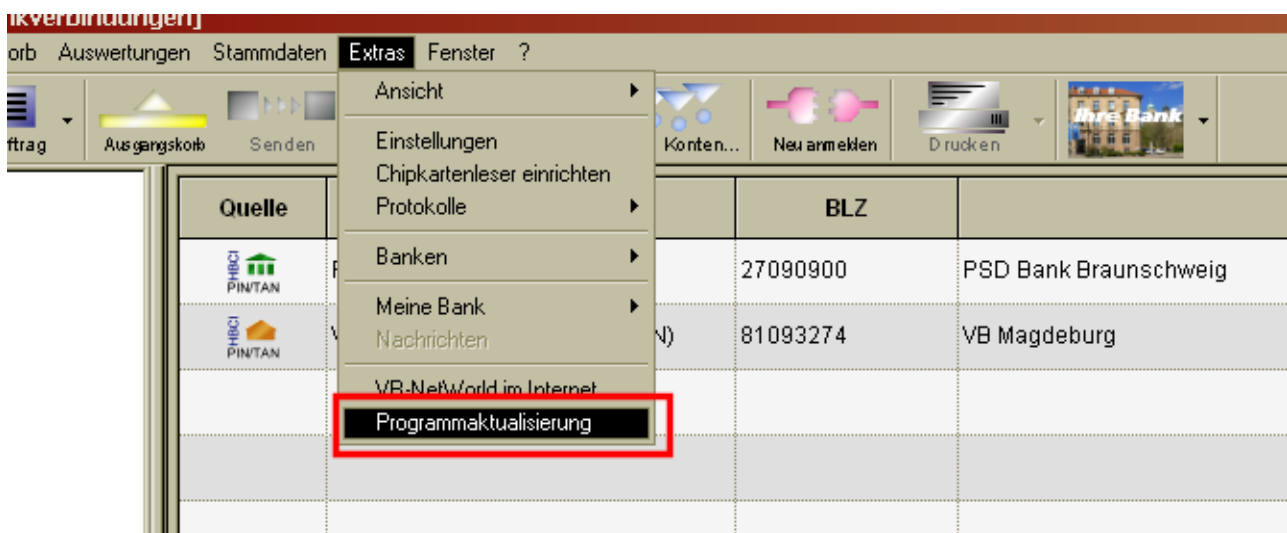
kverbindungen]

orb Auswertungen Stammdaten Extras Fenster ?

ftrag Ausgangskorb Senden Konten... Neu anmelden Drucken Ihre Bank

Ansicht
Einstellungen
Chipkartenleser einrichten
Protokolle
Banken
Meine Bank
Nachrichten
VR-NetWorld im Internet
Programmaktualisierung

| Quelle | | BLZ | |
|---|---|---|---|
| HBCI PIN/TAN | F | 27090900 | PSD Bank Braunschweig |
| HBCI PIN/TAN | V N) | 81093274 | VB Magdeburg |
| | | | |
| | | | |
| | | | |